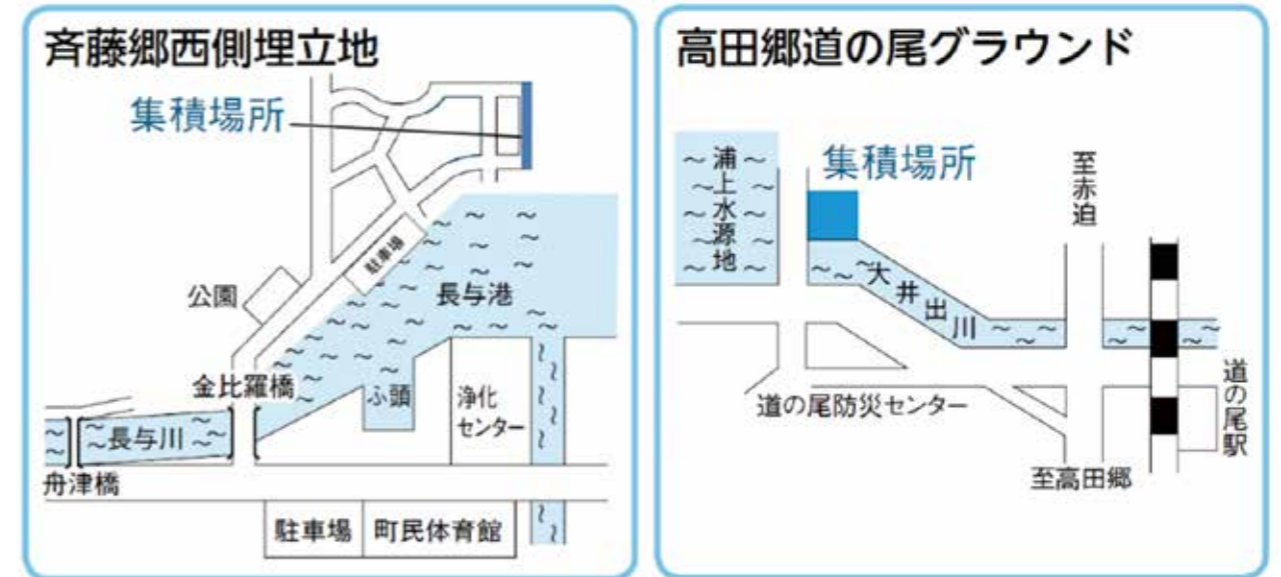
斉藤郷西側埋立地

集積場所

駐車場

公園

長与港

金比羅橋

ふ頭

浄化センター

長与川

舟津橋

駐車場

町民体育館

高田郷道の尾グラウンド

浦上水源地

集積場所

至赤迫

大井出川

道の尾防災センター

道の尾駅

至高田郷